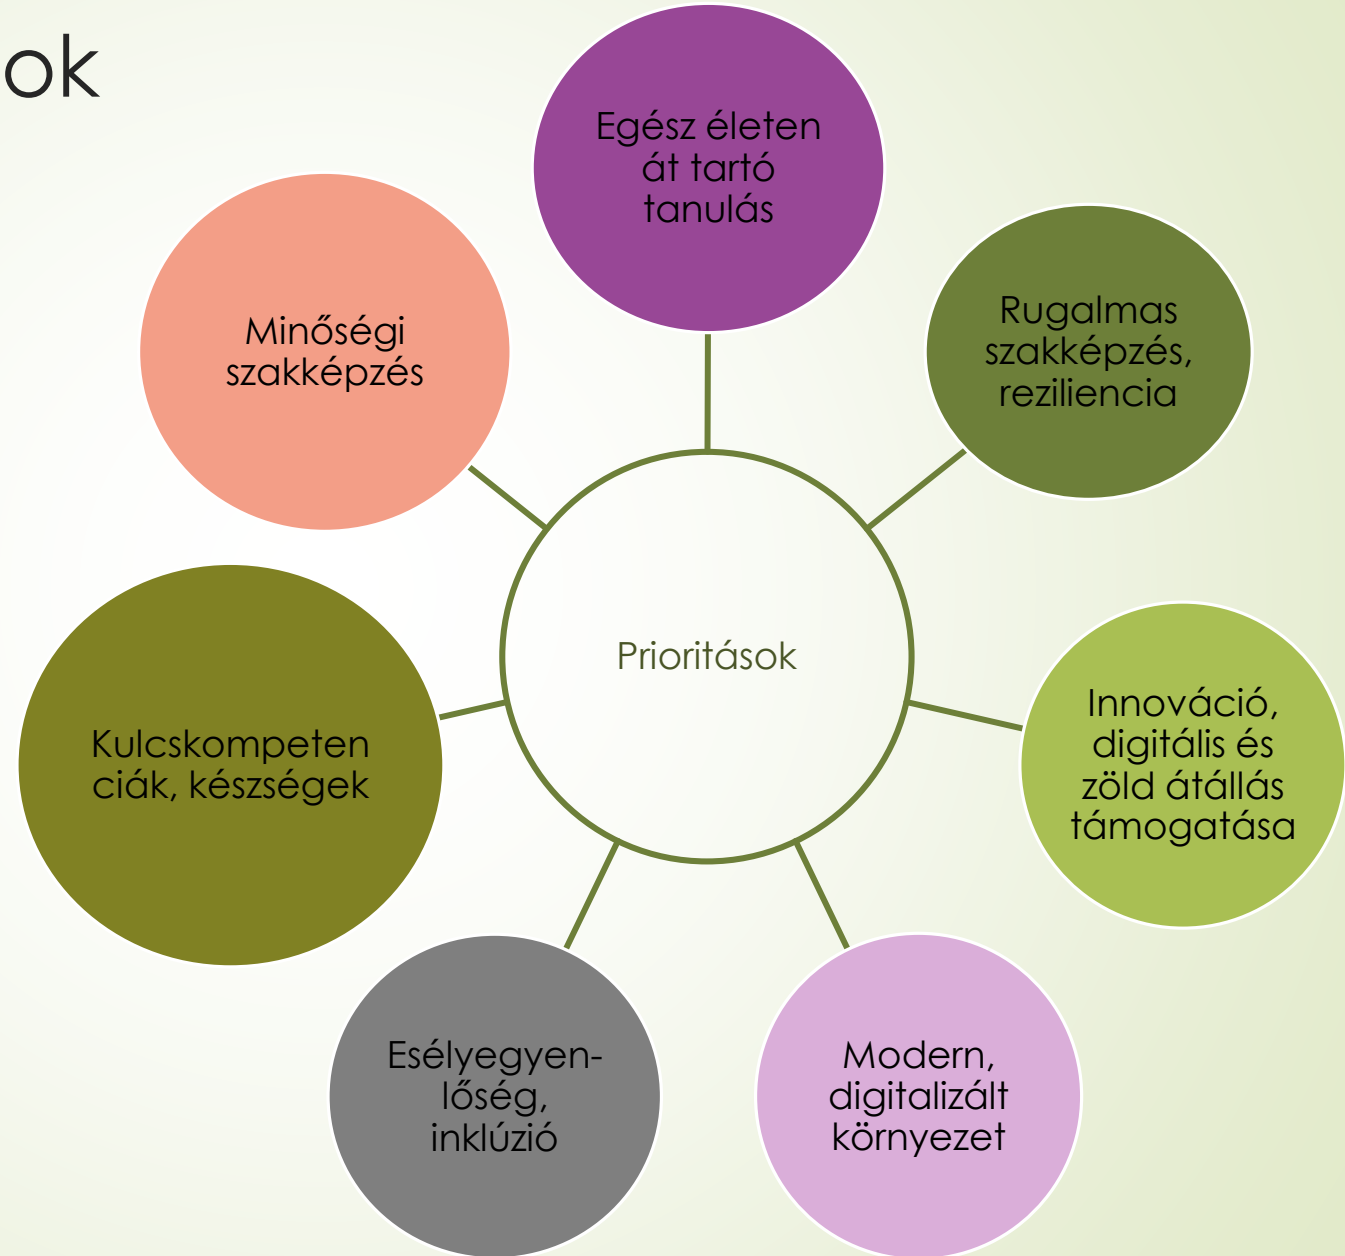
ok

Prioritások

Egész életen át tartó tanulás

Rugalmas szakképzés, reziliencia

Innováció, digitális és zöld átállás támogatása

Modern, digitalizált környezet

Esélyegyenlőség, inklúzió

Kulcskompetenciák, készségek

Minőségi szakképzés